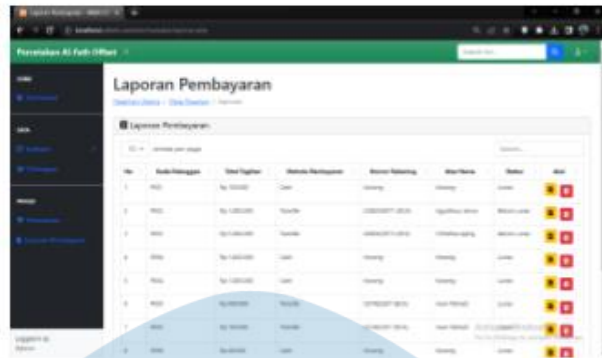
Percetakan Al-Fath Offset

Laporan Pembayaran

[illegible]

Laporan Pembayaran

10 entries per page

Search...

| No | Kode Pelanggan | Total Tagihan | Metode Pembayaran | Nomor Rekening | Atas Nama | Status | Aksi |
|---|---|---|---|---|---|---|---|
| 1 | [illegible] | Rp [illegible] | Cash | Kosong | Kosong | Lunas | |
| 2 | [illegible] | Rp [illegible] | Transfer | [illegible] | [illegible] | Belum Lunas | |
| 3 | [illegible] | Rp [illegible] | Transfer | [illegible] | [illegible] | Belum Lunas | |
| 4 | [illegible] | Rp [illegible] | Cash | Kosong | Kosong | Lunas | |
| 5 | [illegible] | Rp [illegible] | Cash | Kosong | Kosong | Lunas | |
| 6 | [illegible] | Rp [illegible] | Transfer | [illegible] | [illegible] | Lunas | |
| 7 | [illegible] | Rp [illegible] | Transfer | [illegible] | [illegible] | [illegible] | |
| 8 | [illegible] | Rp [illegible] | Cash | Kosong | Kosong | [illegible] | |

Logged in as:
Admin